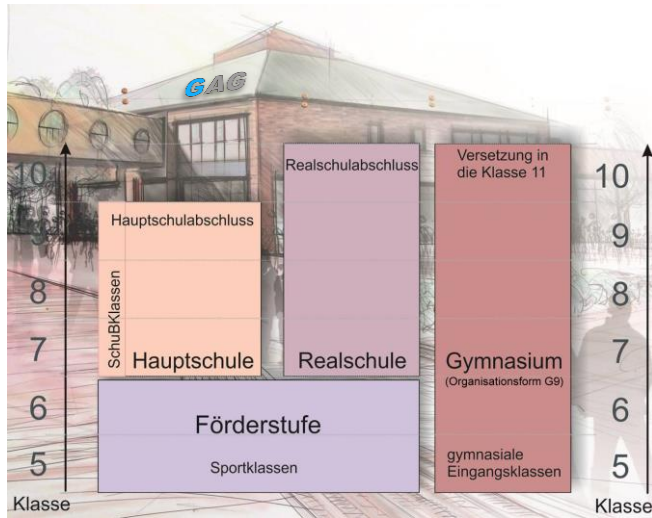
GAG

10
9
8
7
6
5
Klasse

Hauptschulabschluss

SchuBKlassen

Hauptschule

Realschulabschluss

Realschule

Versetzung in die Klasse 11

Gymnasium
(Organisationsform G9)

Förderstufe

Sportklassen

gymnasiale Eingangsklassen

10
9
8
7
6
5
Klasse